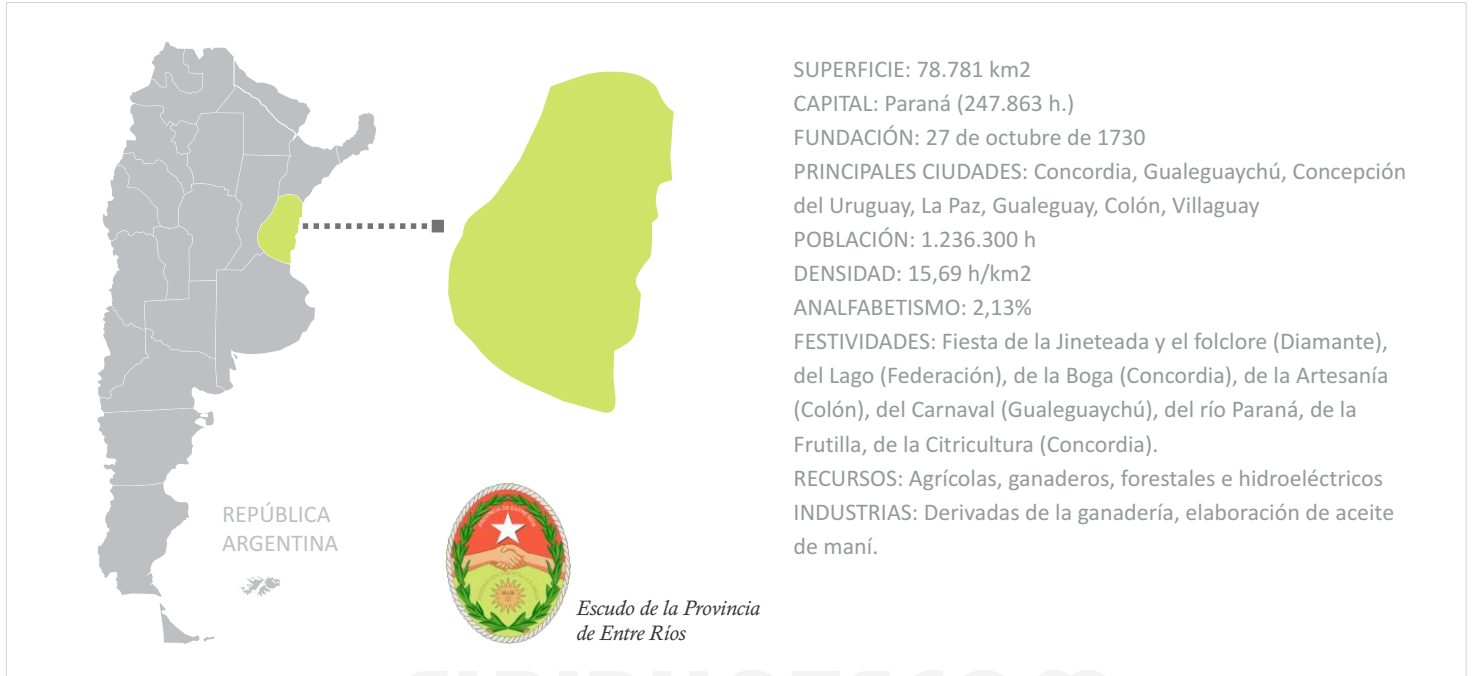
REPÚBLICA ARGENTINA

Escudo de la Provincia de Entre Ríos

SUPERFICIE: 78.781 km2
CAPITAL: Paraná (247.863 h.)
FUNDACIÓN: 27 de octubre de 1730
PRINCIPALES CIUDADES: Concordia, Gualeguaychú, Concepción del Uruguay, La Paz, Gualeguay, Colón, Villaguay
POBLACIÓN: 1.236.300 h
DENSIDAD: 15,69 h/km2
ANALFABETISMO: 2,13%
FESTIVIDADES: Fiesta de la Jineteada y el folclore (Diamante), del Lago (Federación), de la Boga (Concordia), de la Artesanía (Colón), del Carnaval (Gualeguaychú), del río Paraná, de la Frutilla, de la Citricultura (Concordia).
RECURSOS: Agrícolas, ganaderos, forestales e hidroeléctricos
INDUSTRIAS: Derivadas de la ganadería, elaboración de aceite de maní.